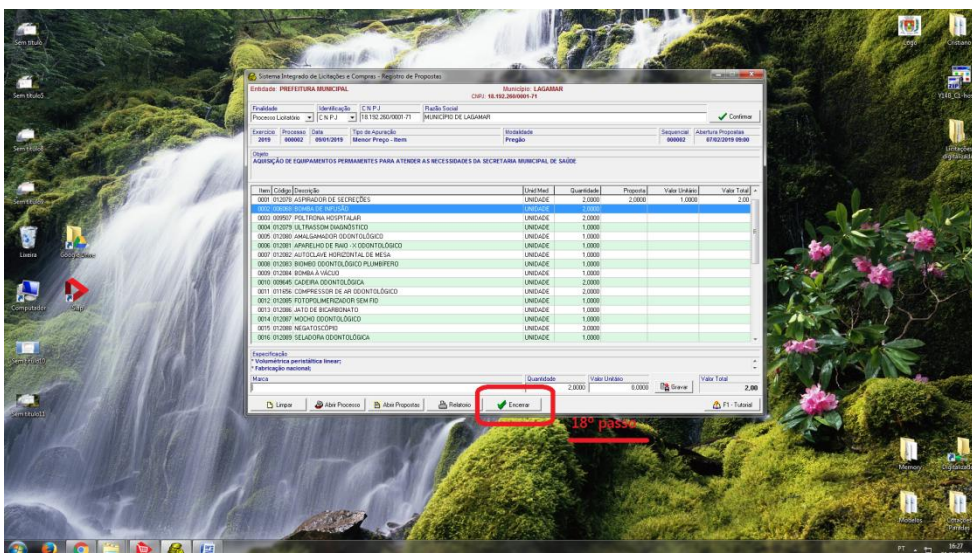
Sistema Integrado de Licitações e Compras - Registro de Propostas

Entidade: PREFEITURA MUNICIPAL
Município: LAGAMAR
CNPJ: 18.192.260/0001-71

Finalidade: Processo Licitatório
Identificação: C N P J
C N P J: 18.192.260/0001-71
Razão Social: MUNICIPIO DE LAGAMAR
Confirmar

Exercício: 2019
Processo: 000002
Data: 09/01/2019
Tipo de Apuração: Menor Preço - Item
Modalidade: Pregão
Sequencial: 000002
Abertura Propostas: 07/02/2019 09:00

Objeto
AQUISIÇÃO DE EQUIPAMENTOS PERMANENTES PARA ATENDER AS NECESSIDADES DA SECRETARIA MUNICIPAL DE SAÚDE

| Item | Código | Descrição | Unid.Med | Quantidade | Proposta | Valor Unitário | Valor Total |
|---|---|---|---|---|---|---|---|
| 0001 | 012078 | ASPIRADOR DE SECREÇÕES | UNIDADE | 2,0000 | 2,0000 | 1,0000 | 2,00 |
| 0002 | 008068 | BOMBA DE INFUSÃO | UNIDADE | 2,0000 | | | |
| 0003 | 009507 | POLTRONA HOSPITALAR | UNIDADE | 2,0000 | | | |
| 0004 | 012079 | ULTRASSOM DIAGNÓSTICO | UNIDADE | 1,0000 | | | |
| 0005 | 012080 | AMALGAMADOR ODONTOLÓGICO | UNIDADE | 1,0000 | | | |
| 0006 | 012081 | APARELHO DE RAIO - X ODONTOLÓGICO | UNIDADE | 1,0000 | | | |
| 0007 | 012082 | AUTOCLAVE HORIZONTAL DE MESA | UNIDADE | 1,0000 | | | |
| 0008 | 012083 | BIOMBO ODONTOLÓGICO PLUMBIFERO | UNIDADE | 1,0000 | | | |
| 0009 | 012084 | BOMBA A VÁCUO | UNIDADE | 1,0000 | | | |
| 0010 | 009645 | CADEIRA ODONTOLÓGICA | UNIDADE | 2,0000 | | | |
| 0011 | 011856 | COMPRESSOR DE AR ODONTOLÓGICO | UNIDADE | 2,0000 | | | |
| 0012 | 012085 | FOTOPOLIMERIZADOR SEM FIO | UNIDADE | 1,0000 | | | |
| 0013 | 012086 | JATO DE BICARBONATO | UNIDADE | 1,0000 | | | |
| 0014 | 012087 | MOCHO ODONTOLÓGICO | UNIDADE | 1,0000 | | | |
| 0015 | 012088 | NEGATOSCÓPIO | UNIDADE | 3,0000 | | | |
| 0016 | 012089 | SELADORA ODONTOLÓGICA | UNIDADE | 1,0000 | | | |

Especificação
* Volumétrica peristáltica linear;
* Fabricação nacional;

Marca | Quantidade 2,0000 | Valor Unitário 0,0000 | Gravar | Valor Total 2,00

Limpar | Abrir Processo | Abrir Propostas | Relatório | Encerrar | F1 - Tutorial

18º passo

Sem título
Sem título0
Sem título
Sem título
Lixeira
Google Chrome
Computador
Skype
Sem título
Sem título11
Logo
Cristiano
Licitações digitalizadas
Memory
Digitalizadas
Modelos
PT
16:27